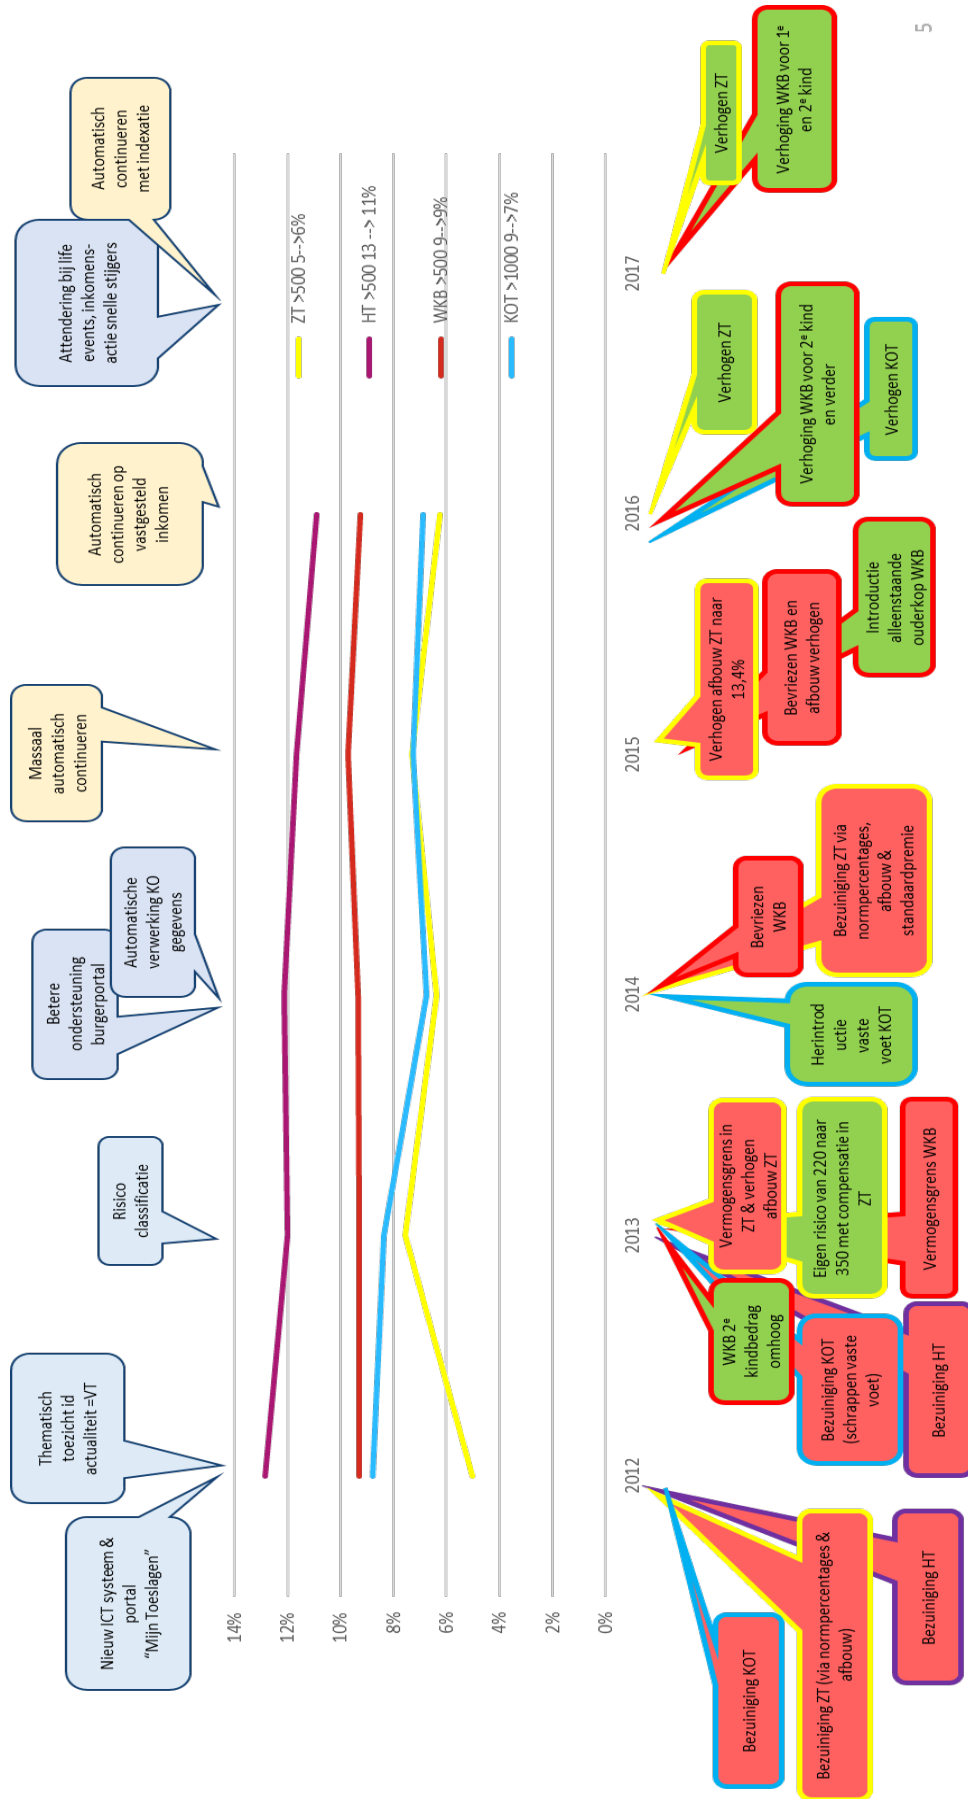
5

Nieuw ICT systeem & portal "Mijn Toeslagen"

Thematisch toezicht id actualiteit =VT

Risico classificatie

Betere ondersteuning burgerportal

Automatische verwerking KO gegevens

Massaal automatisch continueren

Automatisch continueren op vastgesteld inkomen

Attendering bij life events, inkomens-actie snelle stijgers

Automatisch continueren met indexatie

14%
12%
10%
8%
6%
4%
2%
0%

ZT >500 5-->6%
HT >500 13 --> 11%
WKB >500 9-->9%
KOT >1000 9-->7%

2012
2013
2014
2015
2016
2017

Bezuiniging KOT

Bezuiniging ZT (via normpercentages & afbouw)

Bezuiniging HT

WKB 2e kindbedrag omhoog

Bezuiniging KOT (schrappen vaste voet)

Bezuiniging HT

Vermogensgrens in ZT & verhogen afbouw ZT

Eigen risico van 220 naar 350 met compensatie in ZT

Vermogensgrens WKB

Bevriezen WKB

Bezuiniging ZT via normpercentages, afbouw & standaardpremie

Herintroductie vaste voet KOT

Verhogen afbouw ZT naar 13,4%

Bevriezen WKB en afbouw verhogen

Introductie alleenstaande ouderkop WKB

Verhogen ZT

Verhoging WKB voor 2e kind en verder

Verhogen KOT

Verhogen ZT

Verhoging WKB voor 1e en 2e kind